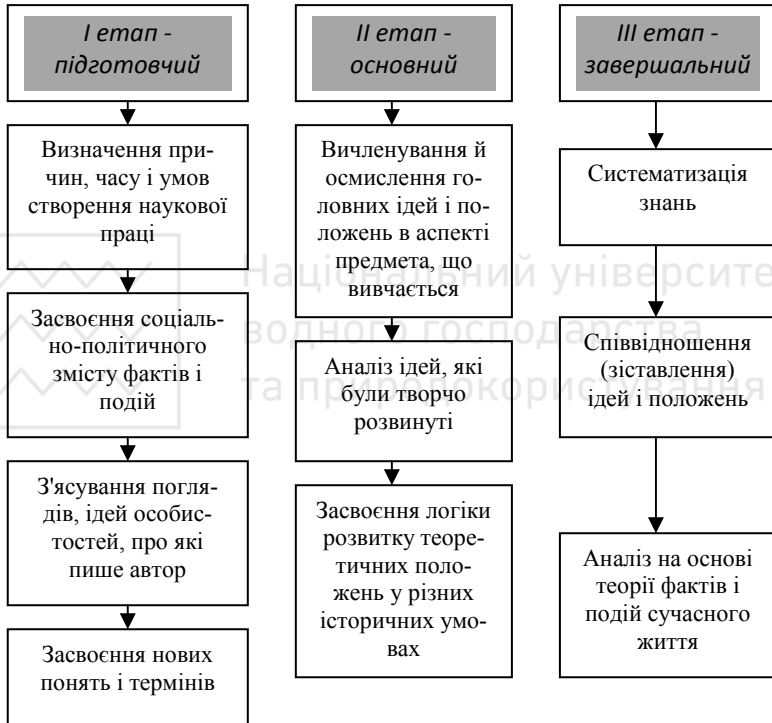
I етап - підготовчий

Визначення причин, часу і умов створення наукової праці

Засвоєння соціально-політичного змісту фактів і подій

З'ясування поглядів, ідей особистостей, про які пише автор

Засвоєння нових понять і термінів

II етап - основний

Вичленування й осмислення головних ідей і положень в аспекті предмета, що вивчається

Аналіз ідей, які були творчо розвинуті

Засвоєння логіки розвитку теоретичних положень у різних історичних умовах

III етап - завершальний

Систематизація знань

Співвідношення (зіставлення) ідей і положень

Аналіз на основі теорії фактів і подій сучасного життя

Національний університет водного господарства та природокористування